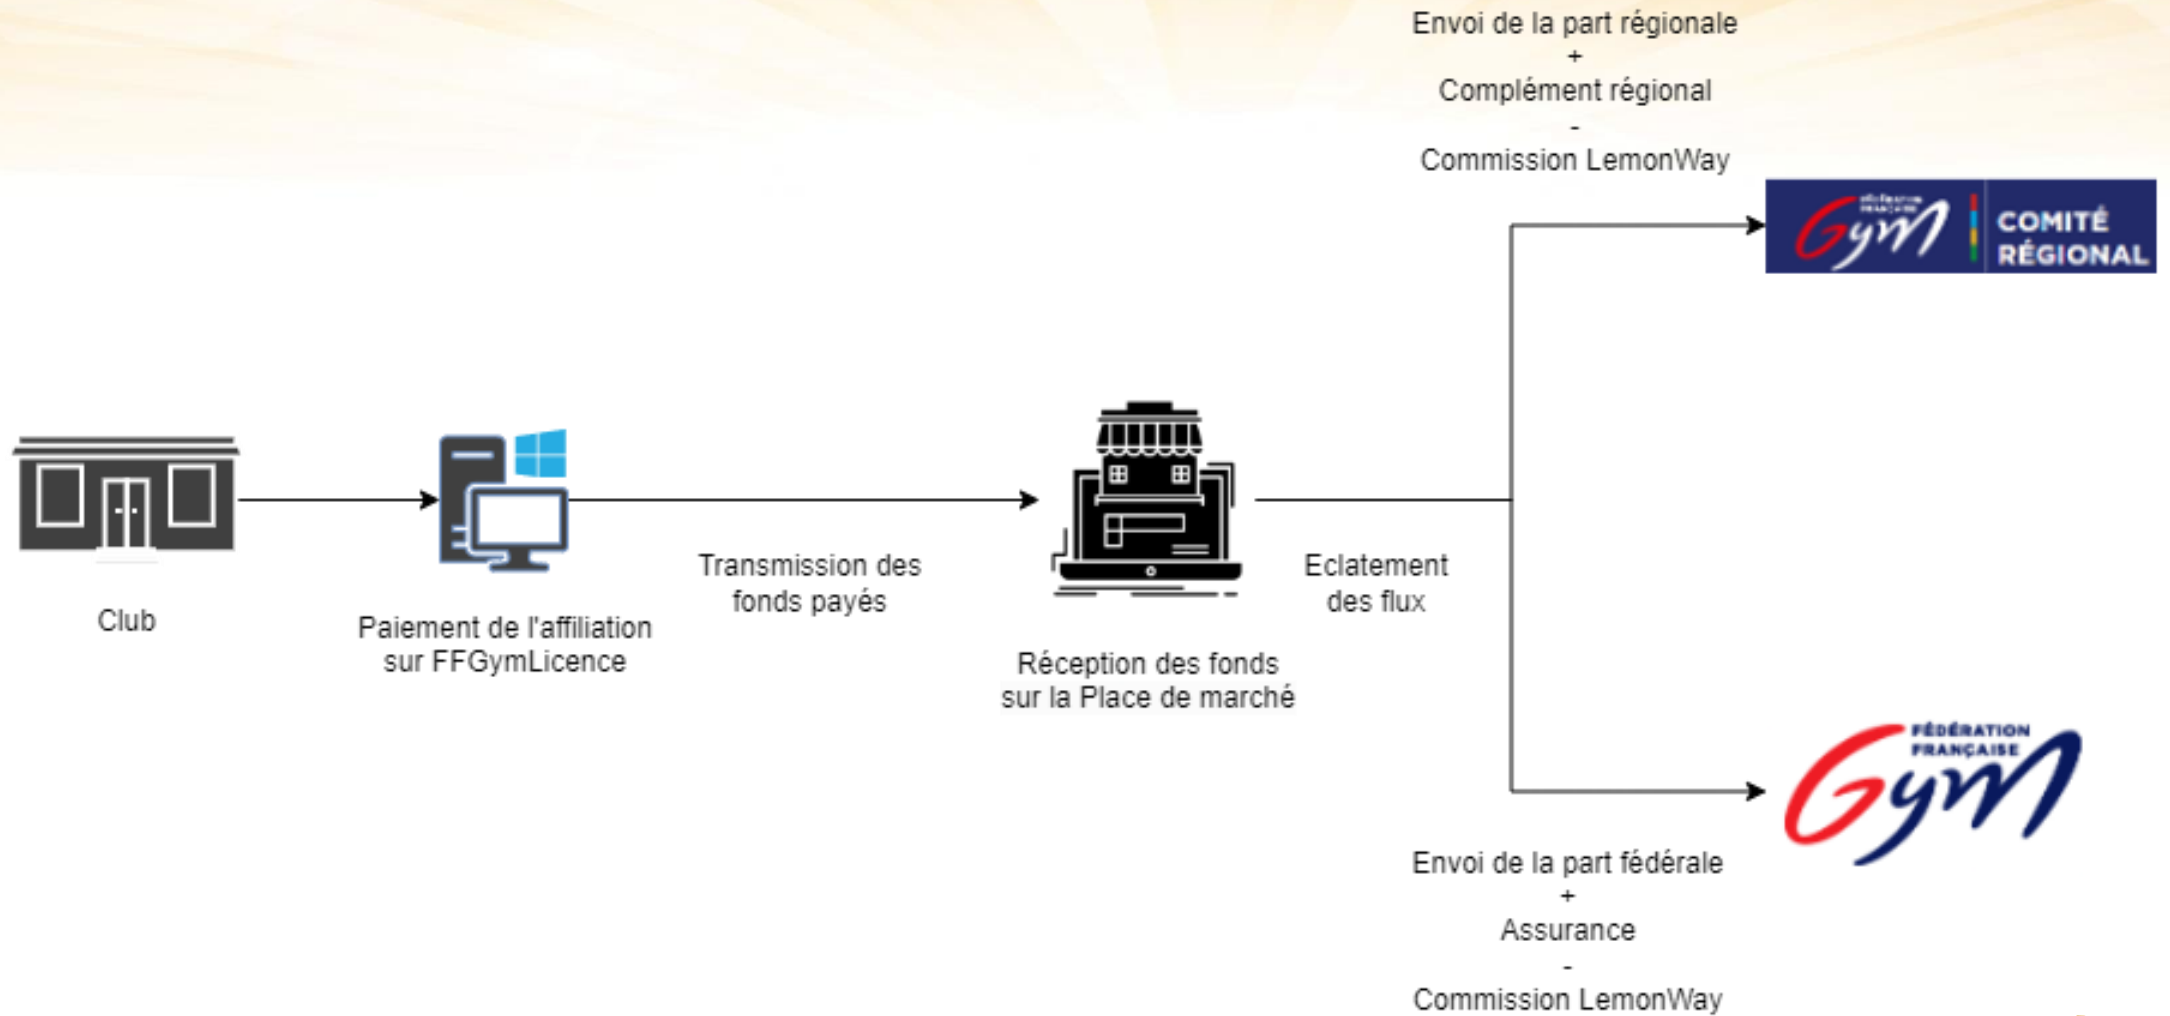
Envoi de la part régionale
+
Complément régional
-
Commission LemonWay

Gym | COMITÉ RÉGIONAL

Club

Paiement de l'affiliation sur FFGymLicence

Transmission des fonds payés

Réception des fonds sur la Place de marché

Eclatement des flux

FÉDÉRATION FRANÇAISE Gym

Envoi de la part fédérale
+
Assurance
-
Commission LemonWay